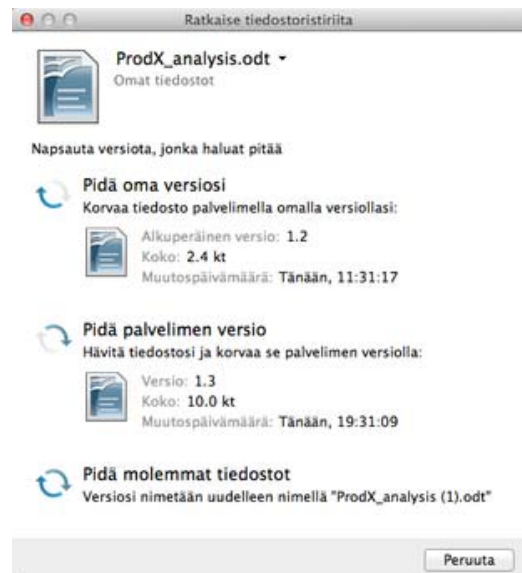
Ratkaise tiedostoristiriita

ProdX_analysis.odt
Omat tiedostot

Napsauta versiota, jonka haluat pitää

Pidä oma versiosi
Korvaa tiedosto palvelimella omalla versiollasi:

Alkuperäinen versio: 1.2
Koko: 2.4 kt
Muutospäivämäärä: Tänään, 11:31:17

Pidä palvelimen versio
Hävitä tiedostosi ja korvaa se palvelimen versiolla:

Versio: 1.3
Koko: 10.0 kt
Muutospäivämäärä: Tänään, 19:31:09

Pidä molemmat tiedostot
Versiosi nimetään uudelleen nimellä "ProdX_analysis (1).odt"

Peruuta